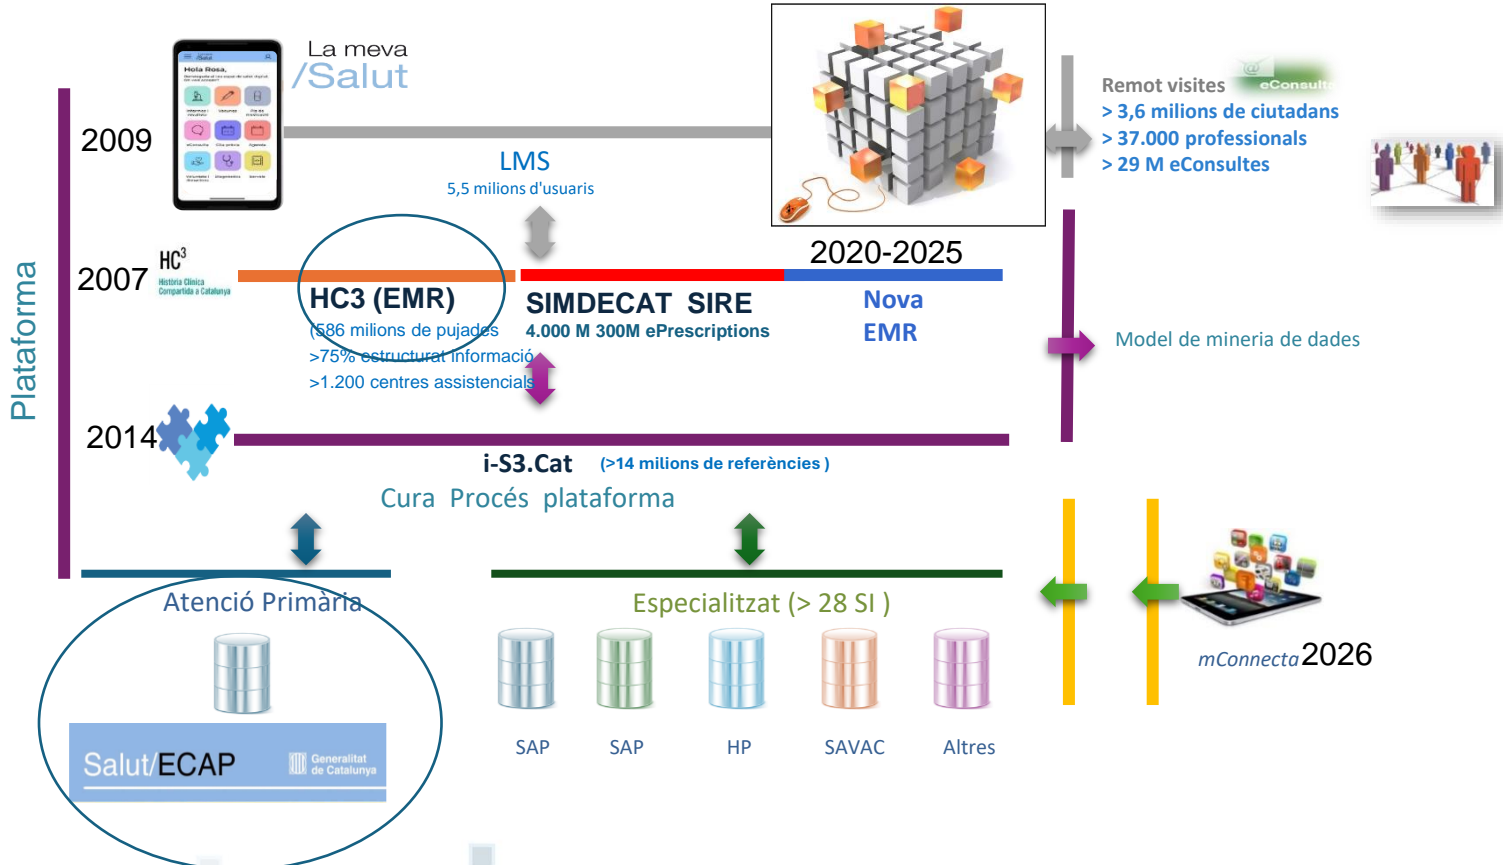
Plataforma

La meva
/Salut

2009

LMS
5,5 milions d'usuaris

Remot visites
eConsulta
> 3,6 milions de ciutadans
> 37.000 professionals
> 29 M eConsultes

2020-2025

2007
HC3
Història Clínica Compartida a Catalunya

HC3 (EMR)
(586 milions de pujades
>75% estructurat informació
>1.200 centres assistencials

SIMDECAT SIRE
4.000 M 300M ePrescriptions

Nova
EMR

Model de mineria de dades

2014

i-S3.Cat (>14 milions de referències )
Cura Procés plataforma

Atenció Primària

Salut/ECAP
Generalitat de Catalunya

Especialitzat (> 28 SI )

SAP SAP HP SAVAC Altres

mConnecta 2026